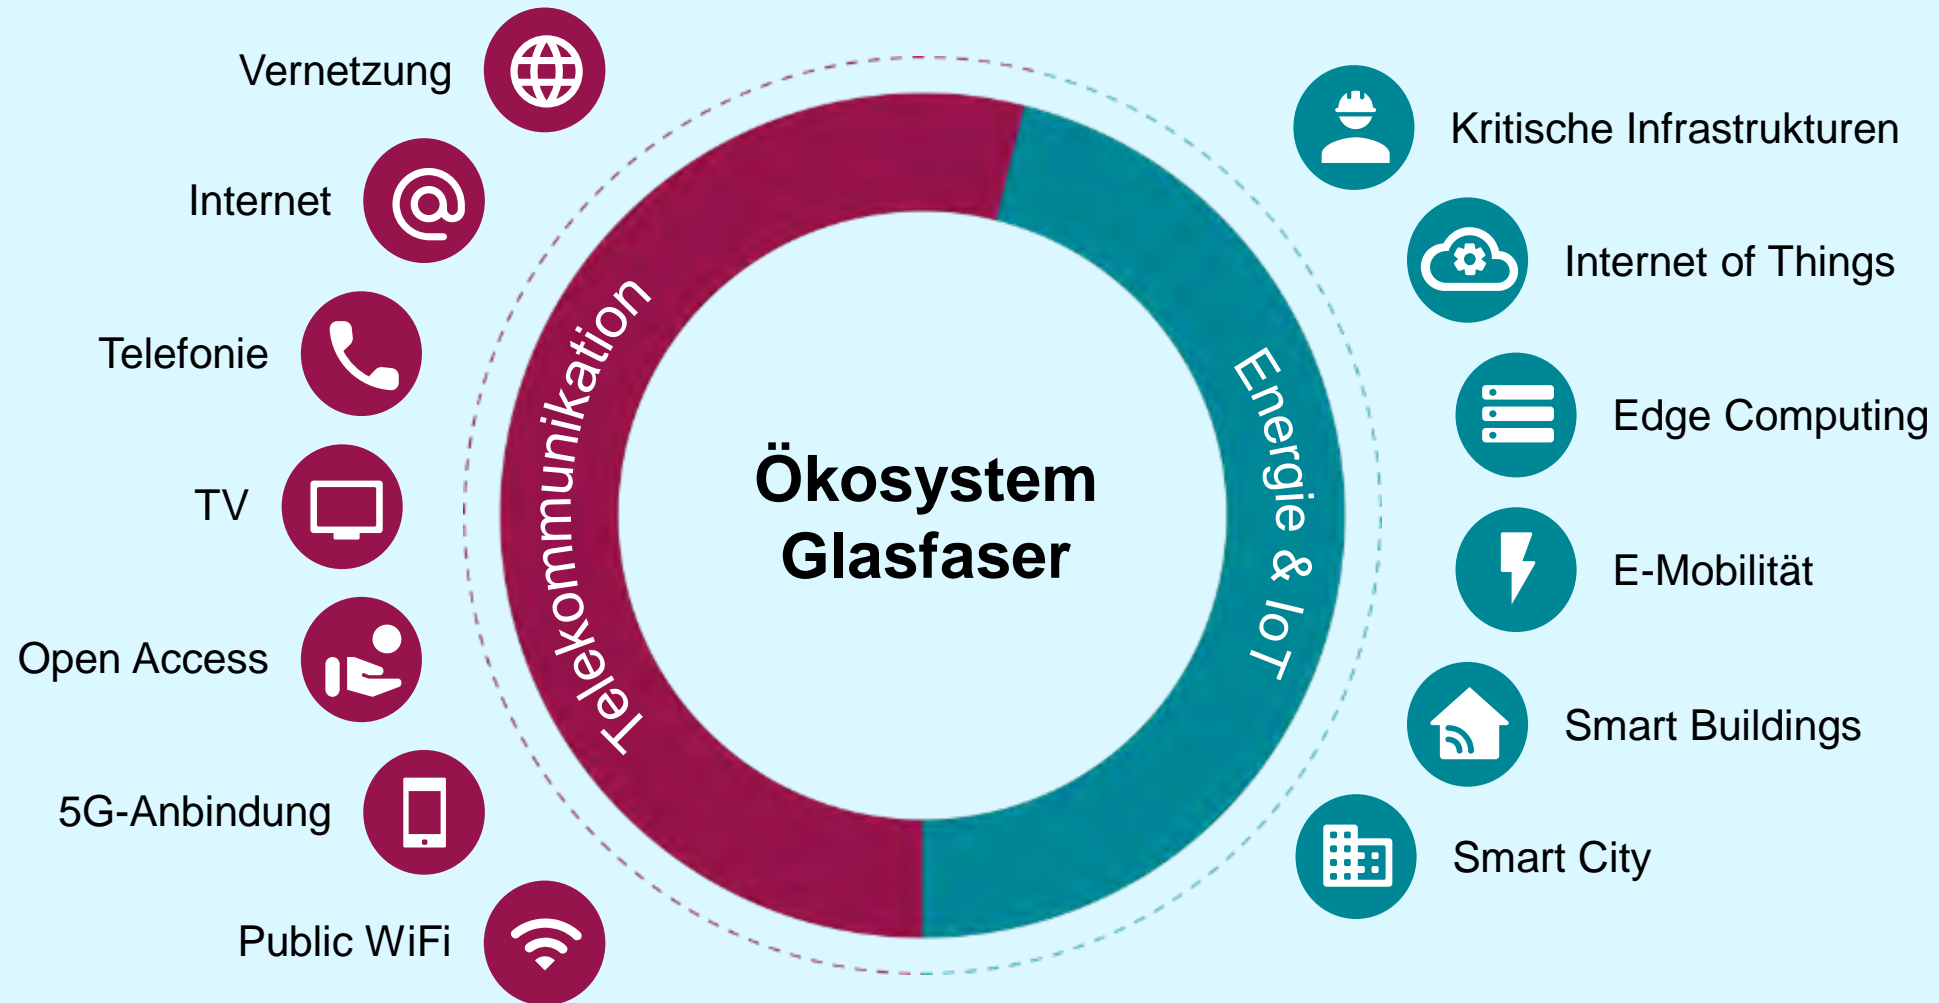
Vernetzung

Internet

Telefonie

TV

Open Access

5G-Anbindung

Public WiFi

Telekommunikation

Ökosystem Glasfaser

Energie & IoT

Kritische Infrastrukturen

Internet of Things

Edge Computing

E-Mobilität

Smart Buildings

Smart City